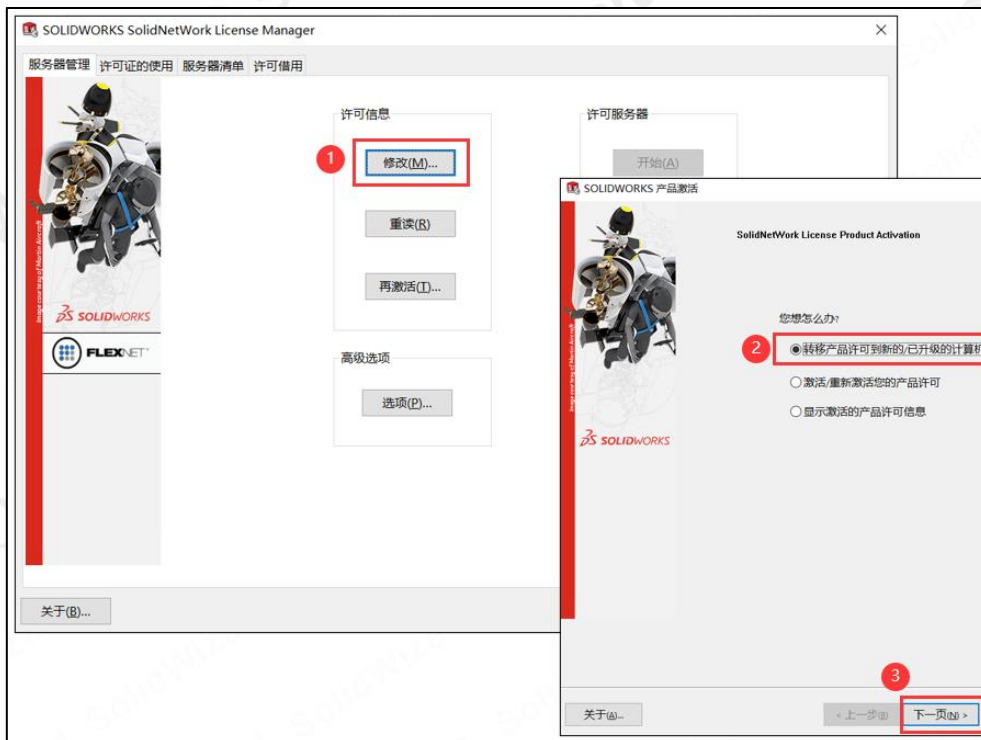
SOLIDWORKS SolidNetWork License Manager

服务器管理 许可证的使用 服务器清单 许可借用

Image courtesy of Martin Aircraft

SOLIDWORKS

FLEXNET

许可信息

1

修改(M)...

重读(R)

再激活(T)...

高级选项

选项(P)...

许可服务器

开始(A)

关于(B)...

SOLIDWORKS 产品激活

Image courtesy of Martin Aircraft

SOLIDWORKS

SolidNetWork License Product Activation

您想怎么办?

2

转移产品许可到新的/已升级的计算机

激活/重新激活您的产品许可

显示激活的产品许可信息

关于(A)...

< 上一步(B)

3

下一页(N) >